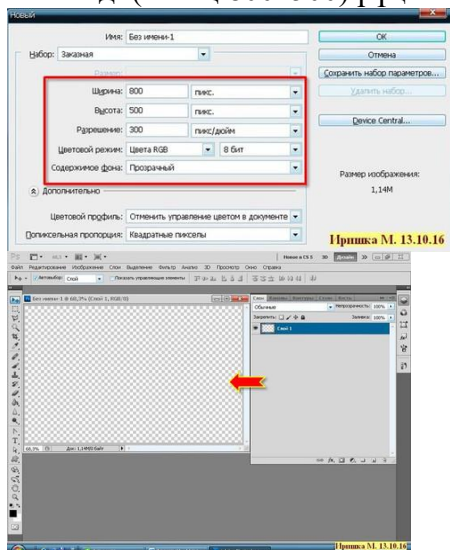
Новый

Имя: Без имени-1

Набор: Заказная

Размер:

Ширина: 800 пикс.

Высота: 500 пикс.

Разрешение: 300 пикс/дюйм

Цветовой режим: Цвета RGB 8 бит

Содержимое фона: Прозрачный

Дополнительно

Цветовой профиль: Отменить управление цветом в документе

Попиксельная пропорция: Квадратные пикселы

OK

Отмена

Сохранить набор параметров...

Удалить набор...

Device Central...

Размер изображения: 1,14M

Пришка М. 13.10.16

Ps

Основная среда CS5

Файл Редактирование Изображение Слои Выделение Фильтр Анализ 3D Просмотр Окно Справка

Без имени-1 @ 66,7% (Слой 1, RGB/8)

Слои

Обычные

Непрозрачность: 100%

Закрепить:

Заливка: 100%

Слой 1

66,7%

Док: 1,14M/0 байт

Пришка М. 13.10.16